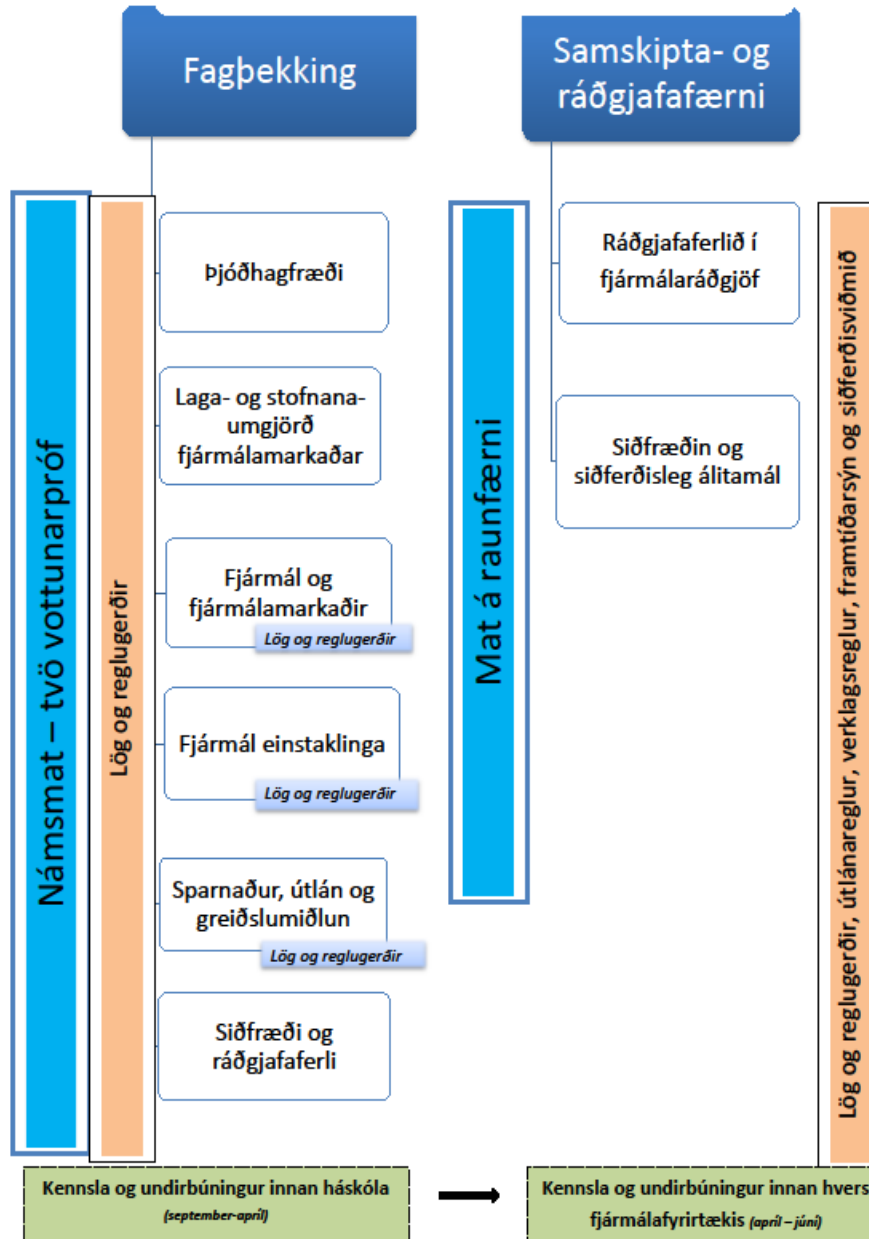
Fagþekking

Samskipta- og ráðgjafafærni

Námsmat – tvö vottunarpróf

Lög og reglugerðir

Þjóðhagfræði

Laga- og stofnana-umgjörð fjármálamarkaðar

Fjármál og fjármálamarkaðir

Lög og reglugerðir

Fjármál einstaklinga

Lög og reglugerðir

Sparnaður, útlán og greiðslumiðlun

Lög og reglugerðir

Siðfræði og ráðgjafaferli

Mat á raunfærni

Ráðgjafaferlið í fjármálaráðgjöf

Siðfræðin og siðferðisleg álitamál

Lög og reglugerðir, útlánareglur, verklagsreglur, framtíðarsýn og siðferðisviðmið

Kennsla og undirbúningur innan háskóla (september-apríl)

Kennsla og undirbúningur innan hvers fjármálafyrirtækis (apríl – júní)